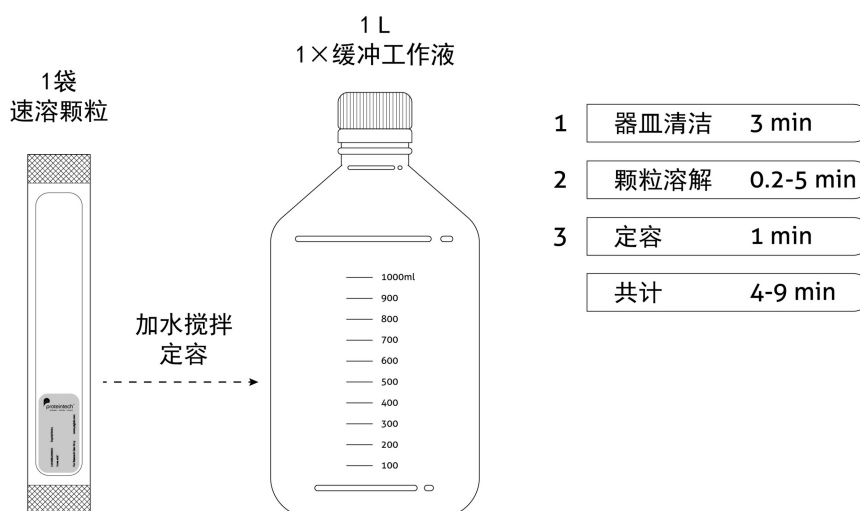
1袋
速溶颗粒

proteintech

加水搅拌
定容

1 L
1×缓冲工作液

1000ml
900
800
700
600
500
400
300
200
100

| | | |
|---|---|---|
| 1 | 器皿清洁 | 3 min |
| 2 | 颗粒溶解 | 0.2-5 min |
| 3 | 定容 | 1 min |
| | 共计 | 4-9 min |